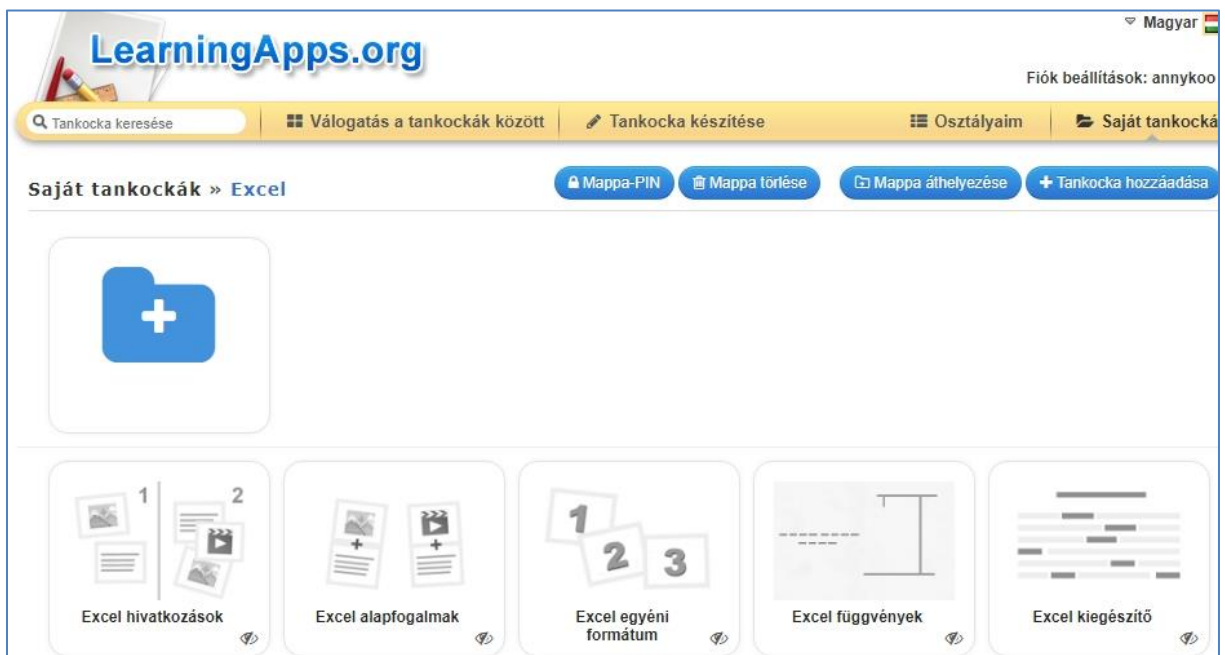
LearningApps.org

Magyar

Fiók beállítások: annykoo

Tankocka keresése

Válogatás a tankockák között

Tankocka készítése

Osztályaim

Saját tankocká

Saját tankockák » Excel

Mappa-PIN

Mappa törlése

Mappa áthelyezése

+ Tankocka hozzáadása

1

2

Excel hivatkozások

Excel alapfogalmak

1

2

3

Excel egyéni formátum

Excel függvények

Excel kiegészítő